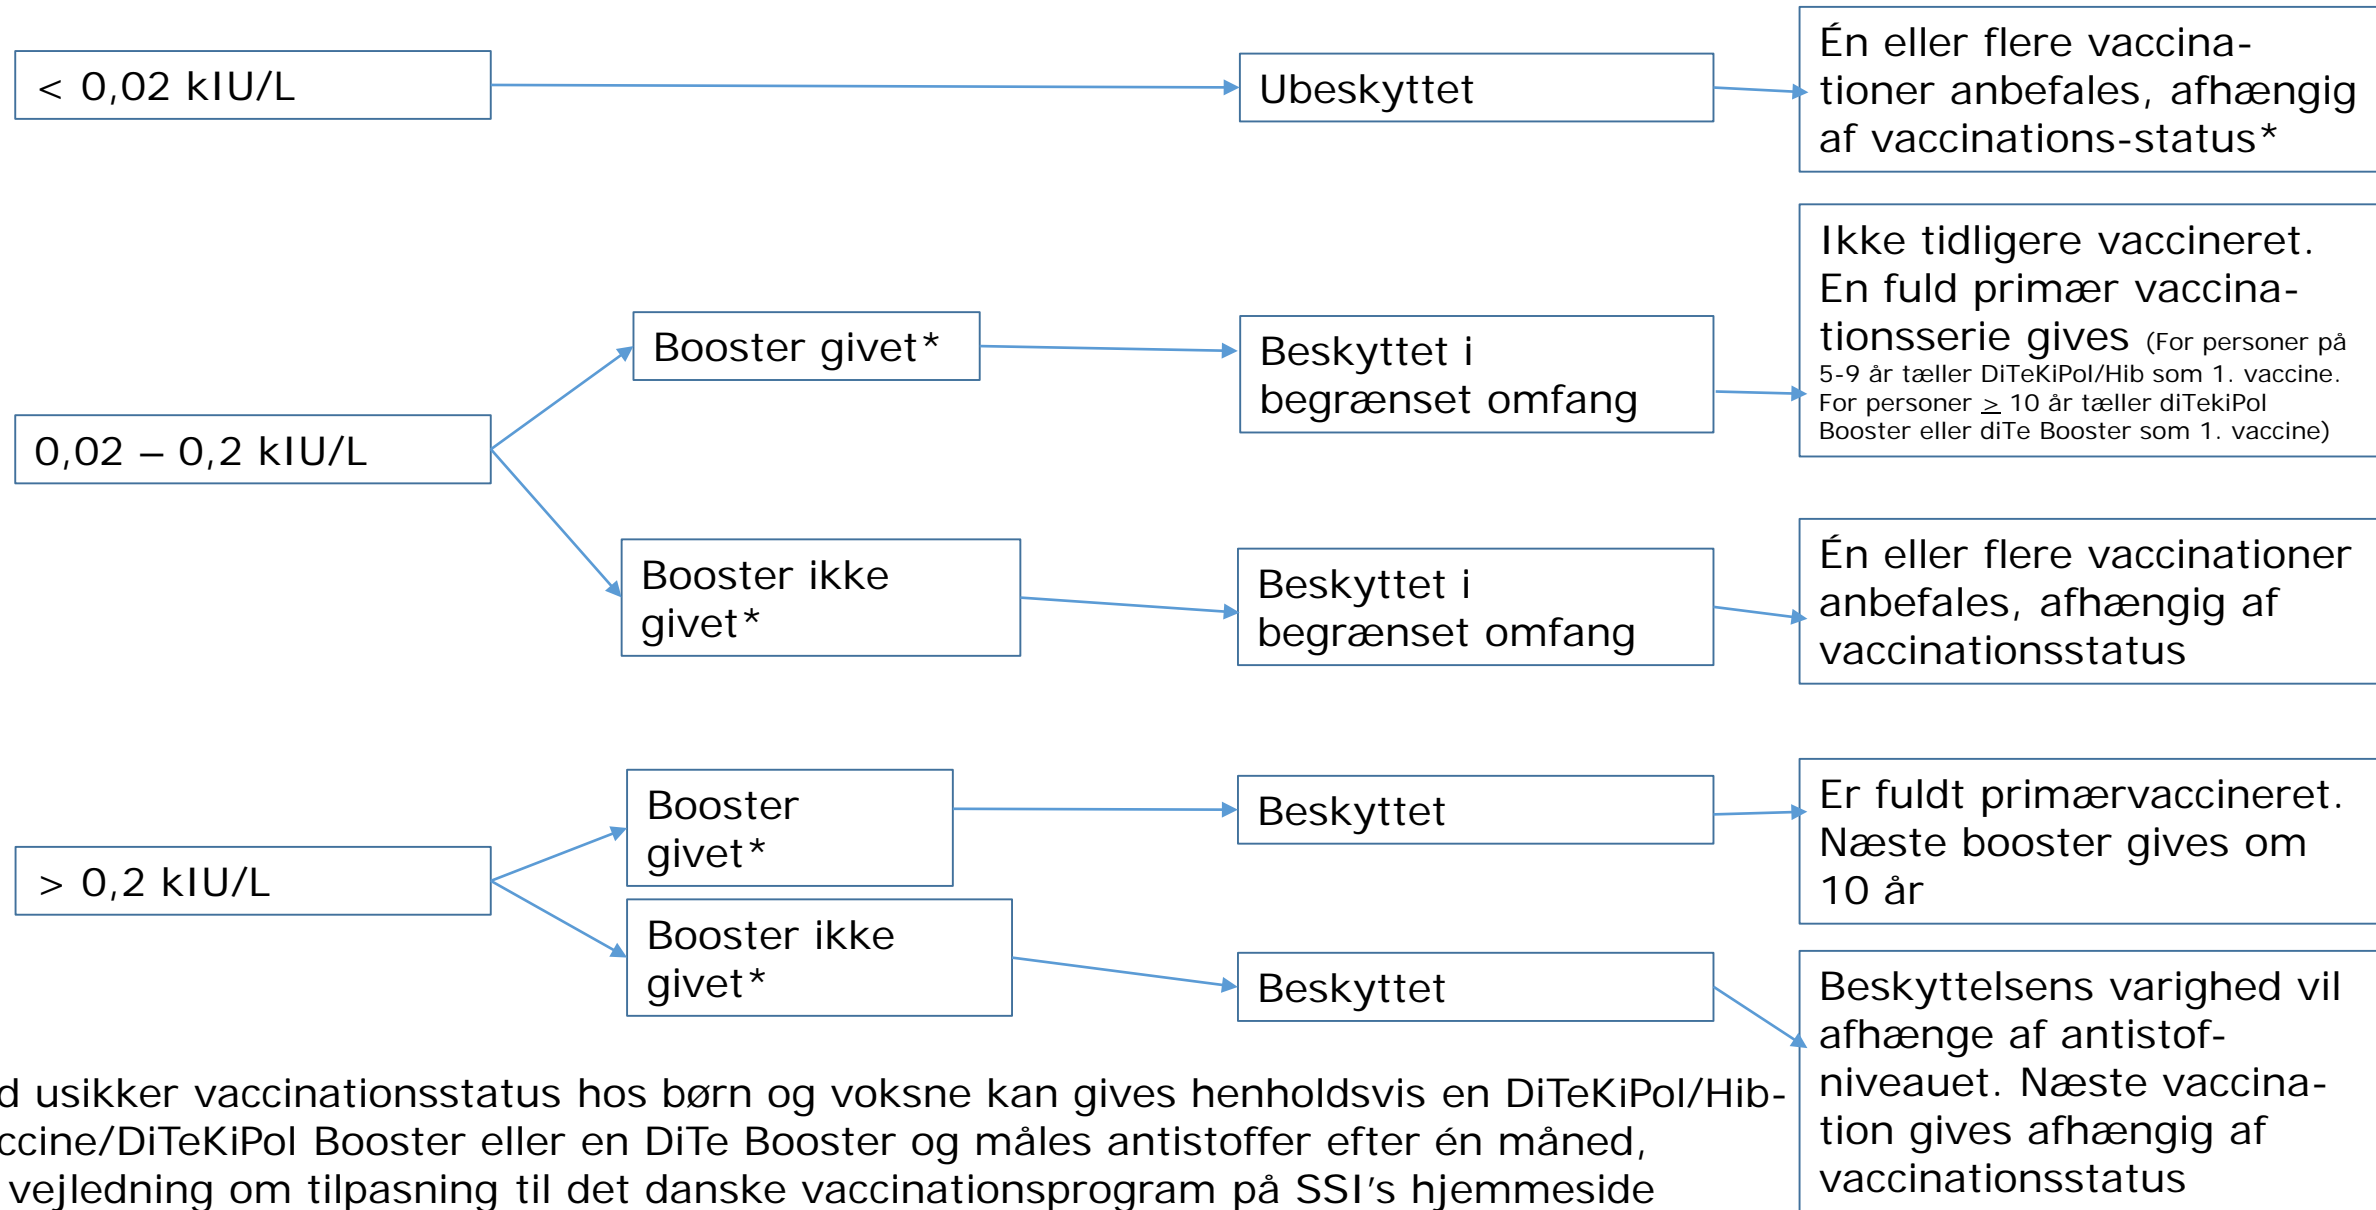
< 0,02 kIU/L

Ubeskyttet

Én eller flere vaccinationer anbefales, afhængig af vaccinations-status*

Booster givet*

Beskyttet i begrænset omfang

Ikke tidligere vaccineret. En fuld primær vaccinationsserie gives (For personer på 5-9 år tæller DiTeKiPol/Hib som 1. vaccine. For personer $\geq$ 10 år tæller diTekiPol Booster eller diTe Booster som 1. vaccine)

0,02 – 0,2 kIU/L

Booster ikke givet*

Beskyttet i begrænset omfang

Én eller flere vaccinationer anbefales, afhængig af vaccinationsstatus

Booster givet*

Beskyttet

Er fuldt primærvaccineret. Næste booster gives om 10 år

> 0,2 kIU/L

Booster ikke givet*

Beskyttet

Beskyttelsens varighed vil afhænge af antistofniveauet. Næste vaccination gives afhængig af vaccinationsstatus

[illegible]d usikker vaccinationsstatus hos børn og voksne kan gives henholdsvis en DiTeKiPol/Hib-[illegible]ccine/DiTeKiPol Booster eller en DiTe Booster og måles antistoffer efter én måned, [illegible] vejledning om tilpasning til det danske vaccinationsprogram på SSI's hjemmeside